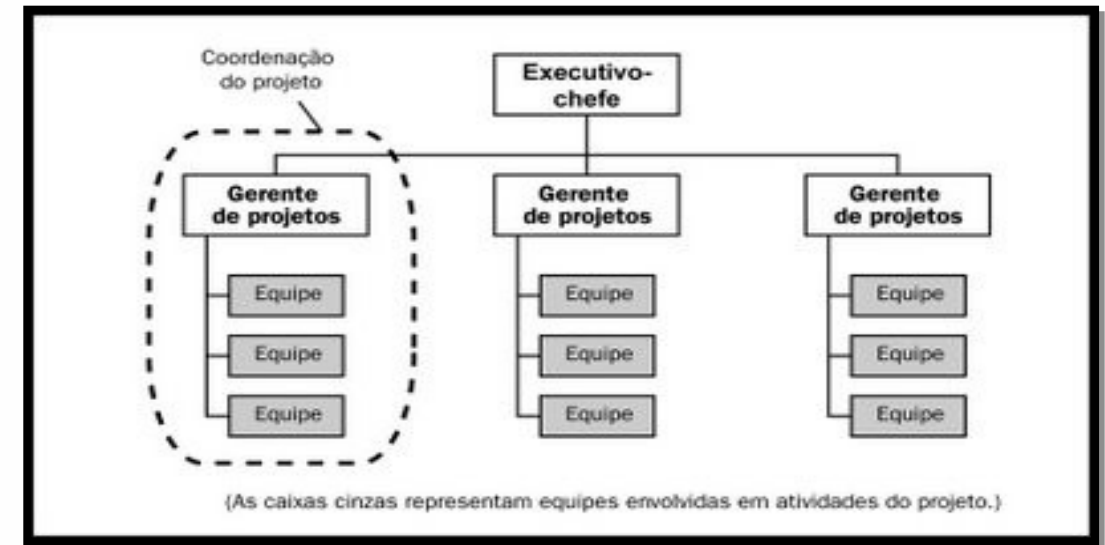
Coordenação do projeto

Executivo-chefe

Gerente de projetos

Equipe

Equipe

Equipe

Gerente de projetos

Equipe

Equipe

Equipe

Gerente de projetos

Equipe

Equipe

Equipe

(As caixas cinzas representam equipes envolvidas em atividades do projeto.)